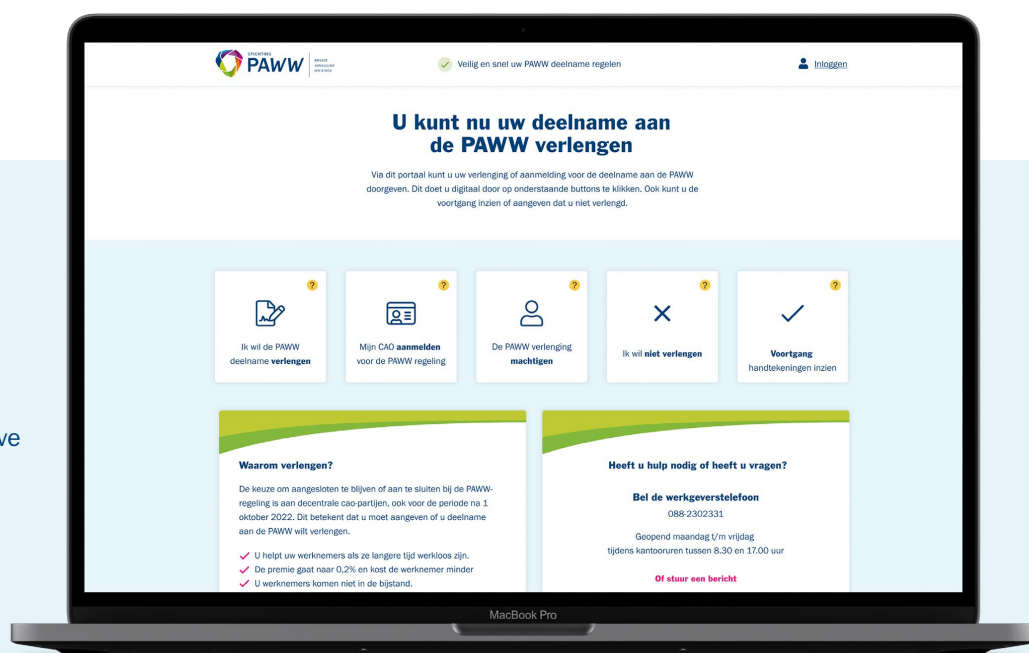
STICHTING PAWW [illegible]

Veilig en snel uw PAWW deelname regelen

Inloggen

U kunt nu uw deelname aan de PAWW verlengen

Via dit portaal kunt u uw verlenging of aanmelding voor de deelname aan de PAWW doorgeven. Dit doet u digitaal door op onderstaande buttons te klikken. Ook kunt u de voortgang inzien of aangeven dat u niet verlengd.

?
Ik wil de PAWW deelname **verlengen**

?
Mijn CAO **aanmelden** voor de PAWW regeling

?
De PAWW verlenging **machtigen**

?
Ik wil **niet verlengen**

?
**Voortgang** handtekeningen inzien

**Waarom verlengen?**

De keuze om aangesloten te blijven of aan te sluiten bij de PAWW-regeling is aan decentrale cao-partijen, ook voor de periode na 1 oktober 2022. Dit betekent dat u moet aangeven of u deelname aan de PAWW wilt verlengen.

U helpt uw werknemers als ze langere tijd werkloos zijn.
De premie gaat naar 0,2% en kost de werknemer minder
U werknemers komen niet in de bijstand.

**Heeft u hulp nodig of heeft u vragen?**

**Bel de werkgeverstelefoon**
088-2302331

Geopend maandag t/m vrijdag
tijdens kantooruren tussen 8.30 en 17.00 uur

**Of stuur een bericht**

ve

MacBook Pro